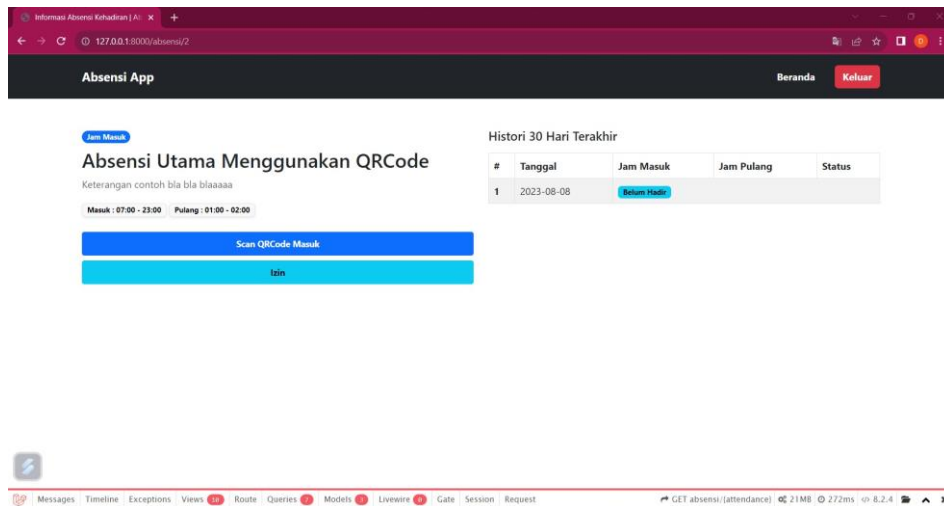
Informasi Absensi Kehadiran | Al ×

127.0.0.1:8000/absensi/2

Absensi App

Beranda

Keluar

Jam Masuk

Absensi Utama Menggunakan QRCode

Keterangan contoh bla bla blaaaaa

Masuk : 07:00 - 23:00

Pulang : 01:00 - 02:00

Scan QRCode Masuk

Izin

Histori 30 Hari Terakhir

| # | Tanggal | Jam Masuk | Jam Pulang | Status |
|---|---|---|---|---|
| 1 | 2023-08-08 | Belum Hadir | | |

Messages Timeline Exceptions Views 30 Route Queries 7 Models 3 Livewire 0 Gate Session Request

GET absensi/{attendance} 21MB 272ms 8.2.4